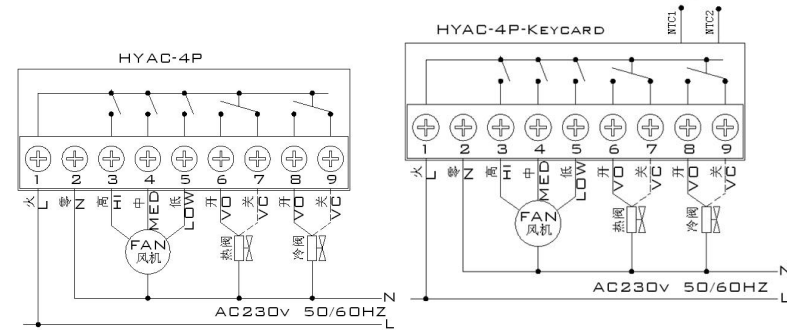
HYAC-4P

1 2 3 4 5 6 7 8 9

火 L 零 N 高 HI 中 MED 低 LOW 开 VO 关 VC 开 VO 关 VC

FAN 风机

热阀 冷阀

N

AC230v 50/60HZ

L

HYAC-4P-KEYCARD

NTC1 NTC2

1 2 3 4 5 6 7 8 9

火 L 零 N 高 HI 中 MED 低 LOW 开 VO 关 VC 开 VO 关 VC

FAN 风机

热阀 冷阀

N

AC230v 50/60HZ

L